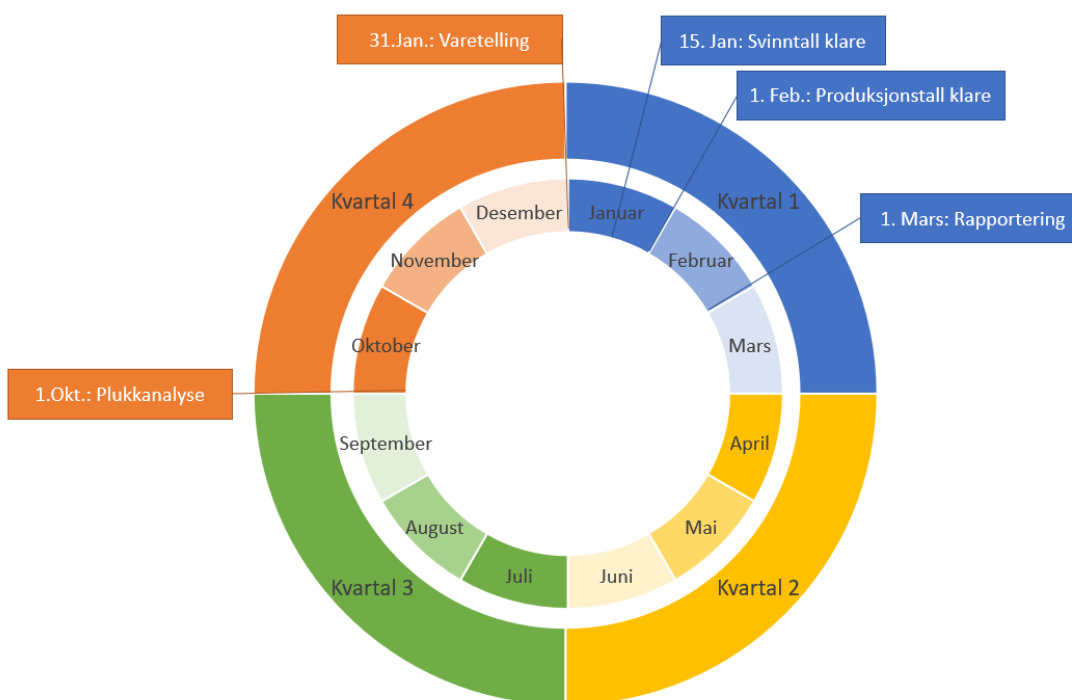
31.Jan.: Varetelling

15. Jan: Svinntall klare

1. Feb.: Produksjonstall klare

1. Mars: Rapportering

1.Okt.: Plukkanalyse

Kvartal 4
Kvartal 1
Kvartal 2
Kvartal 3

Januar
Februar
Mars
April
Mai
Juni
Juli
August
September
Oktober
November
Desember